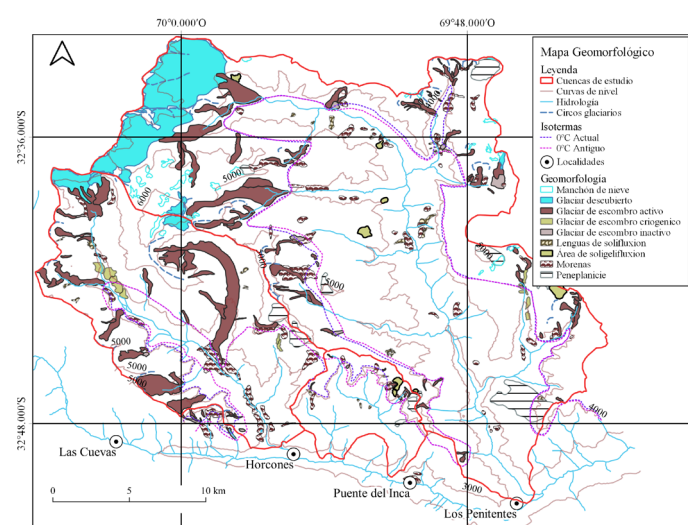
70°0.000'O
69°48.000'O
32°36.000'S
32°48.000'S

Mapa Geomorfológico
Leyenda
Cuencas de estudio
Curvas de nivel
Hidrología
Circos glaciarios
Isotermas
0°C Actual
0°C Antiguo
Localidades
Geomorfología
Manchón de nieve
Glaciar descubierto
Glaciar de escombro activo
Glaciar de escombro criogénico
Glaciar de escombro inactivo
Lenguas de solifluxion
Área de soligelifluxion
Morenas
Peneplanicie

6000
5000
4000
5000
5000
5000
5000
4000
5000

Las Cuevas
Horcones
Puente del Inca
Los Penitentes

0
5
10 km